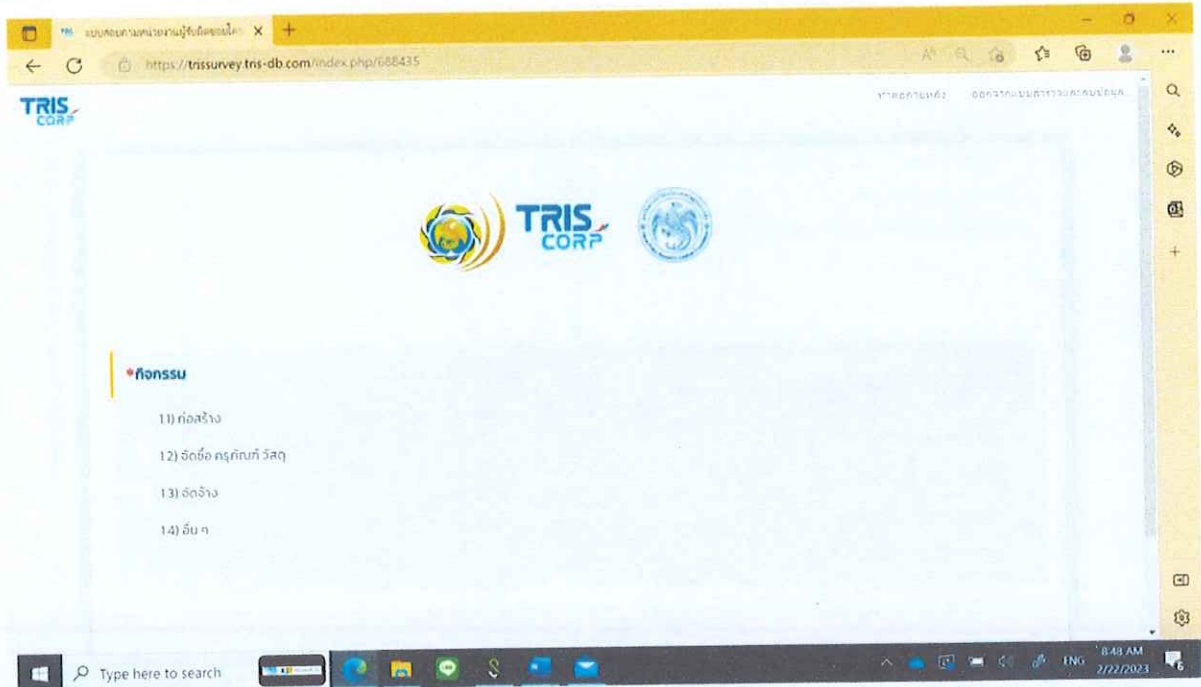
แบบสอบถามหน่วยงานผู้รับผิดชอบโค

https://trissurvey.tris-db.com/index.php/688435

TRIS CORP

ล้างคำตอบทั้งหมด    ออกจากแบบสำรวจและล้างข้อมูล

TRIS CORP

*กิจกรรม

11) ก่อสร้าง

12) จัดซื้อ ครุภัณฑ์ วัสดุ

13) จัดจ้าง

14) อื่น ๆ

Type here to search

ENG

8:48 AM
2/22/2023

6